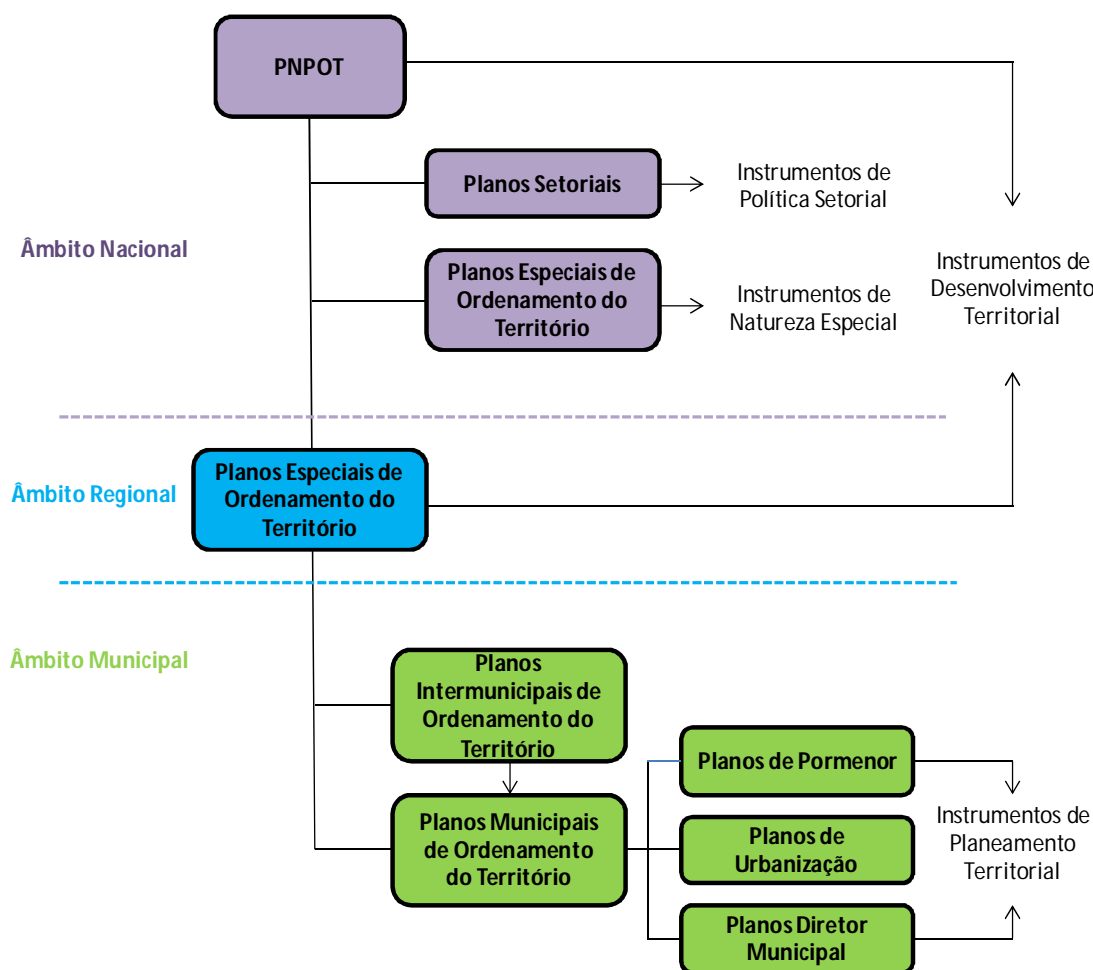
PNPOT

Planos Setoriais

Instrumentos de Política Setorial

Âmbito Nacional

Planos Especiais de Ordenamento do Território

Instrumentos de Natureza Especial

Instrumentos de Desenvolvimento Territorial

Âmbito Regional

Planos Especiais de Ordenamento do Território

Âmbito Municipal

Planos Intermunicipais de Ordenamento do Território

Planos de Pormenor

Planos Municipais de Ordenamento do Território

Planos de Urbanização

Instrumentos de Planeamento Territorial

Planos Diretor Municipal